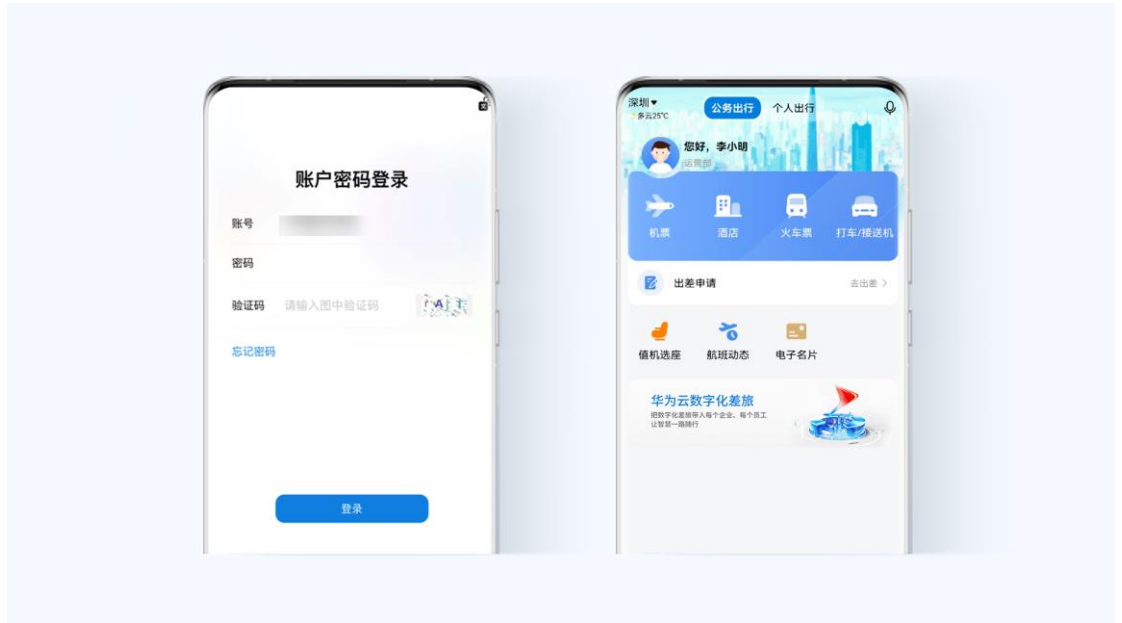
账户密码登录

账号

密码

验证码 请输入图中验证码 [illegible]

忘记密码

登录

深圳
多云25°C

公务出行 个人出行

您好，李小明
运营部

机票 酒店 火车票 打车/接送机

出差申请 去出差 >

值机选座 航班动态 电子名片

华为云数字化差旅
把数字化差旅带入每个企业、每个员工
让智慧一路随行